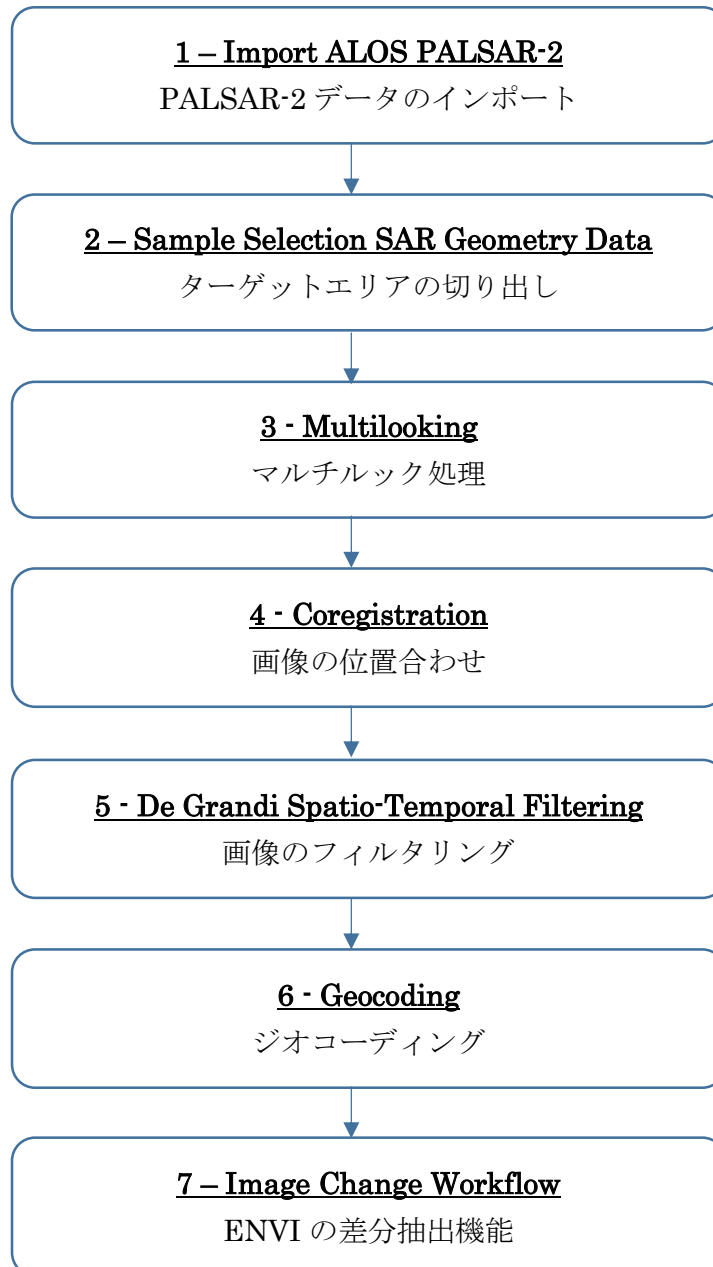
1 – Import ALOS PALSAR-2
PALSAR-2 データのインポート

2 – Sample Selection SAR Geometry Data
ターゲットエリアの切り出し

3 - Multilooking
マルチルック処理

4 - Coregistration
画像の位置合わせ

5 - De Grandi Spatio-Temporal Filtering
画像のフィルタリング

6 - Geocoding
ジオコーディング

7 – Image Change Workflow
ENVI の差分抽出機能